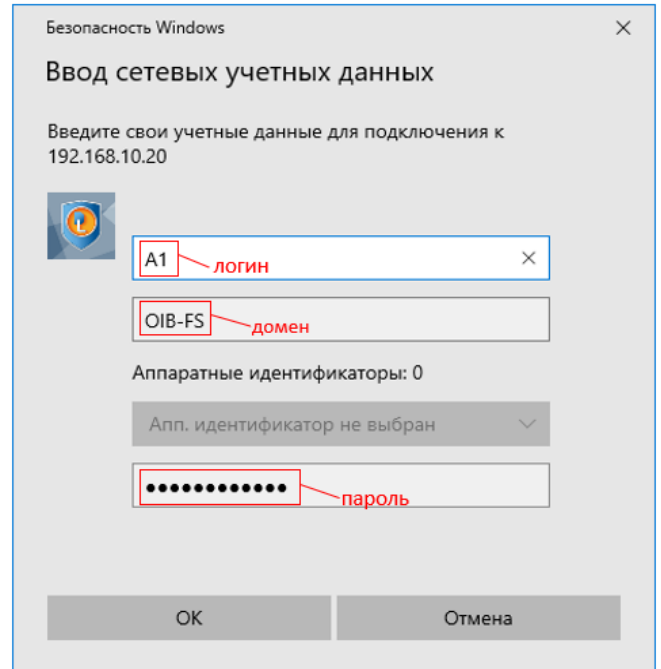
Безопасность Windows
×

Ввод сетевых учетных данных

Введите свои учетные данные для подключения к 192.168.10.20

A1 логин ×

OIB-FS домен

Аппаратные идентификаторы: 0

Апп. идентификатор не выбран

••••••••••••• пароль

OK

Отмена